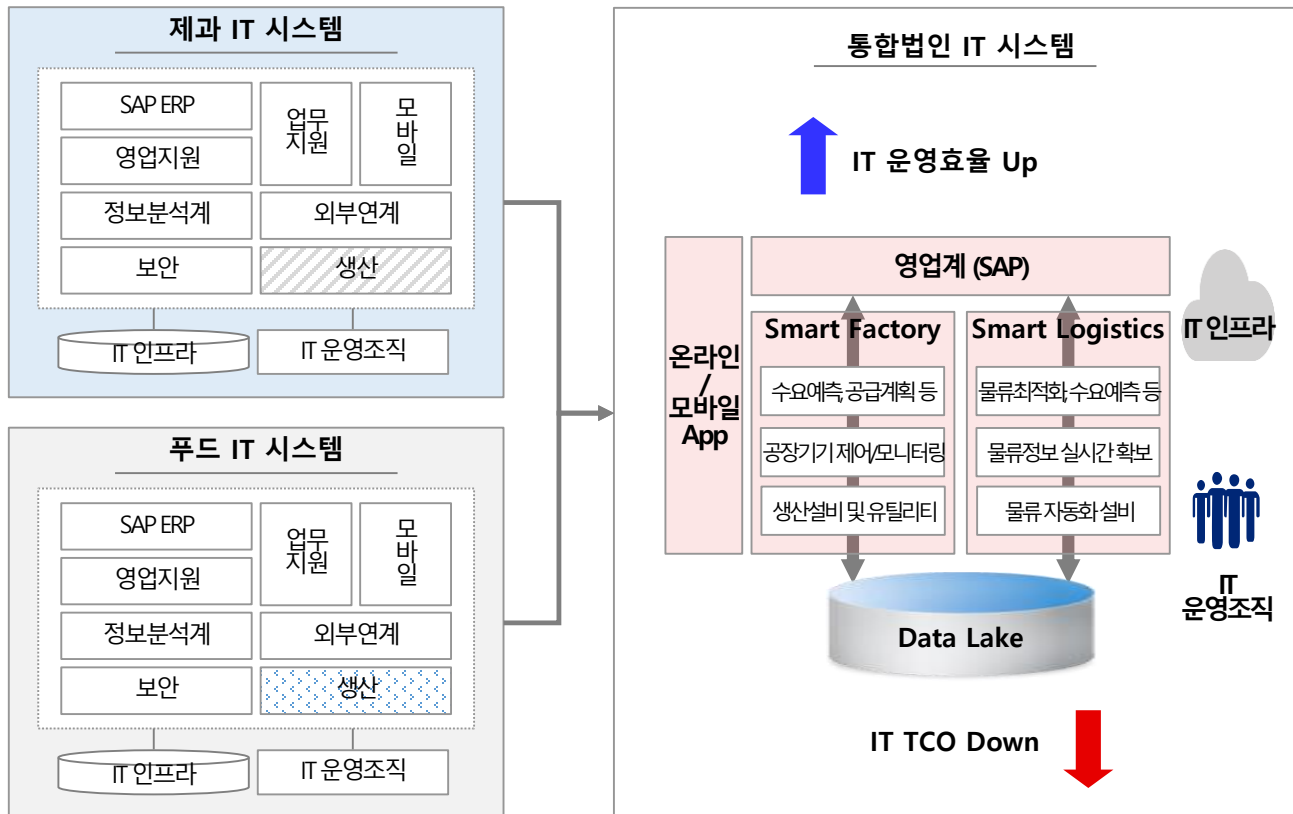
제과 IT 시스템

SAP ERP
업무지원
모바일
영업지원
정보분석계
외부연계
보안
생산
IT 인프라
IT 운영조직

푸드 IT 시스템

SAP ERP
업무지원
모바일
영업지원
정보분석계
외부연계
보안
생산
IT 인프라
IT 운영조직

통합법인 IT 시스템

IT 운영효율 Up

온라인 / 모바일 App

영업계 (SAP)

Smart Factory
수요예측, 공급계획 등
공장기기 제어/모니터링
생산설비 및 유틸리티

Smart Logistics
물류최적화, 수요예측 등
물류정보 실시간 확보
물류 자동화 설비

IT 인프라

IT 운영조직

Data Lake

IT TCO Down